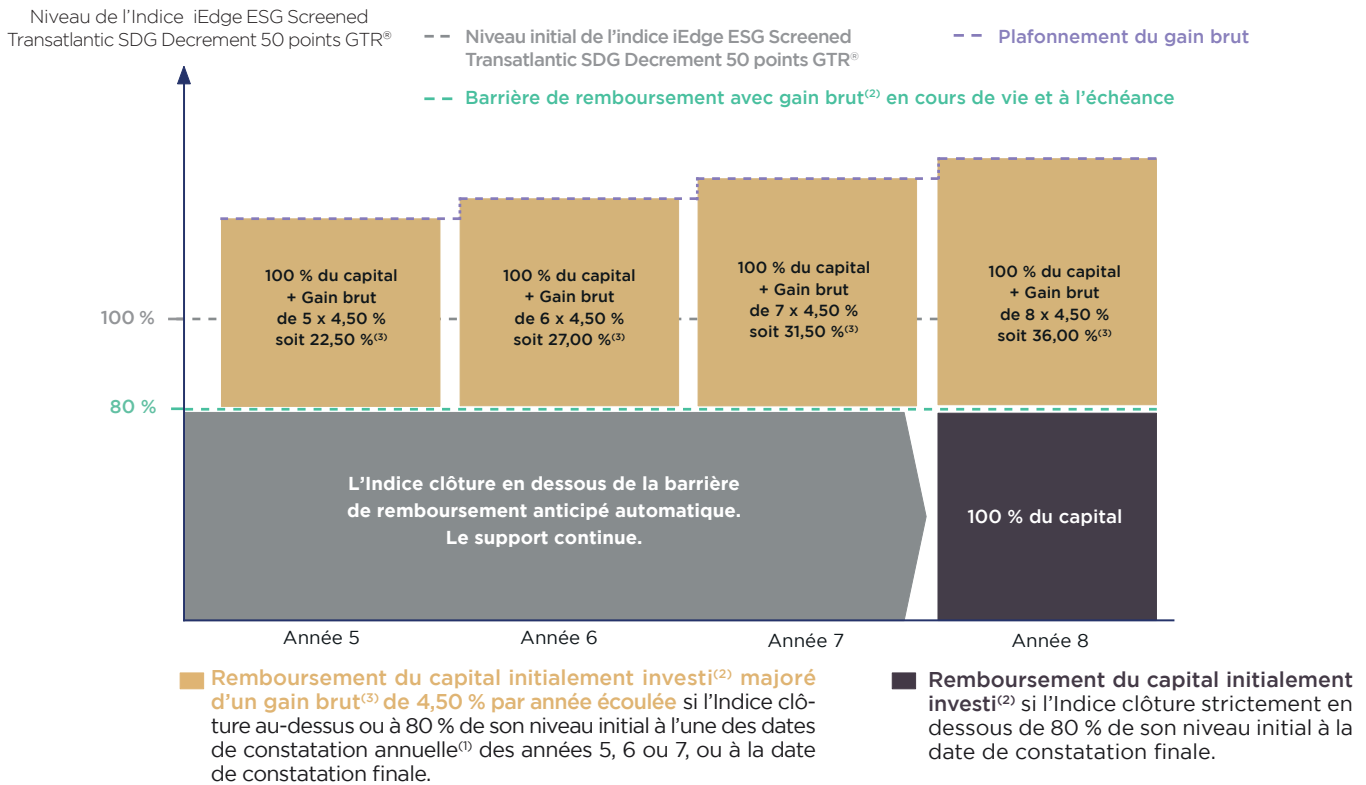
Niveau de l'Indice iEdge ESG Screened Transatlantic SDG Decrement 50 points GTR®

Niveau initial de l'indice iEdge ESG Screened Transatlantic SDG Decrement 50 points GTR®

Plafonnement du gain brut

Barrière de remboursement avec gain brut$^{(2)}$ en cours de vie et à l'échéance

100 % du capital + Gain brut de 5 x 4,50 % soit 22,50 %$^{(3)}$

100 % du capital + Gain brut de 6 x 4,50 % soit 27,00 %$^{(3)}$

100 % du capital + Gain brut de 7 x 4,50 % soit 31,50 %$^{(3)}$

100 % du capital + Gain brut de 8 x 4,50 % soit 36,00 %$^{(3)}$

100 %

80 %

L'Indice clôture en dessous de la barrière de remboursement anticipé automatique. Le support continue.

100 % du capital

Année 5

Année 6

Année 7

Année 8

Remboursement du capital initialement investi$^{(2)}$ majoré d'un gain brut$^{(3)}$ de 4,50 % par année écoulée si l'Indice clôture au-dessus ou à 80 % de son niveau initial à l'une des dates de constatation annuelle$^{(1)}$ des années 5, 6 ou 7, ou à la date de constatation finale.

Remboursement du capital initialement investi$^{(2)}$ si l'Indice clôture strictement en dessous de 80 % de son niveau initial à la date de constatation finale.